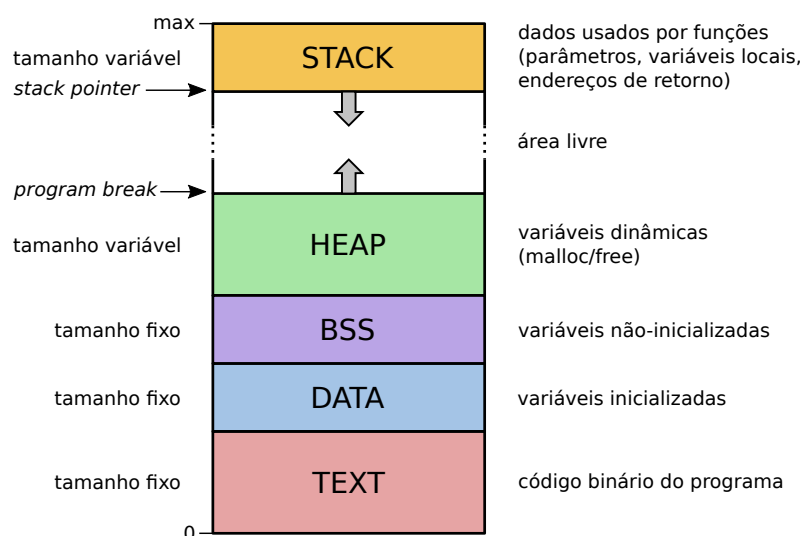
max

tamanho variável

*stack pointer*

STACK

dados usados por funções (parâmetros, variáveis locais, endereços de retorno)

área livre

*program break*

tamanho variável

HEAP

variáveis dinâmicas (malloc/free)

tamanho fixo

BSS

variáveis não-inicializadas

tamanho fixo

DATA

variáveis inicializadas

tamanho fixo

TEXT

código binário do programa

0